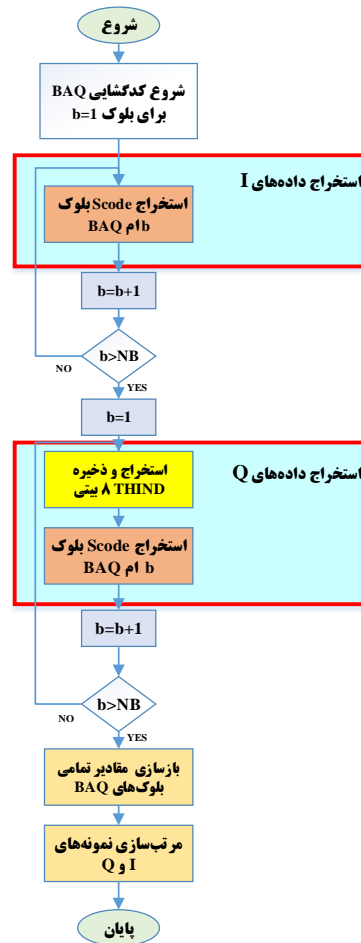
شروع

شروع کدگشایی BAQ
برای بلوک b=1

استخراج داده‌های I

استخراج Scode بلوک
bام BAQ

b=b+1

b>NB

NO

YES

b=1

استخراج داده‌های Q

استخراج و ذخیره
۸ THIND بیتی

استخراج Scode بلوک
b ام BAQ

b=b+1

b>NB

NO

YES

بازسازی مقادیر تمامی
بلوک‌های BAQ

مرتب‌سازی نمونه‌های
I و Q

پایان